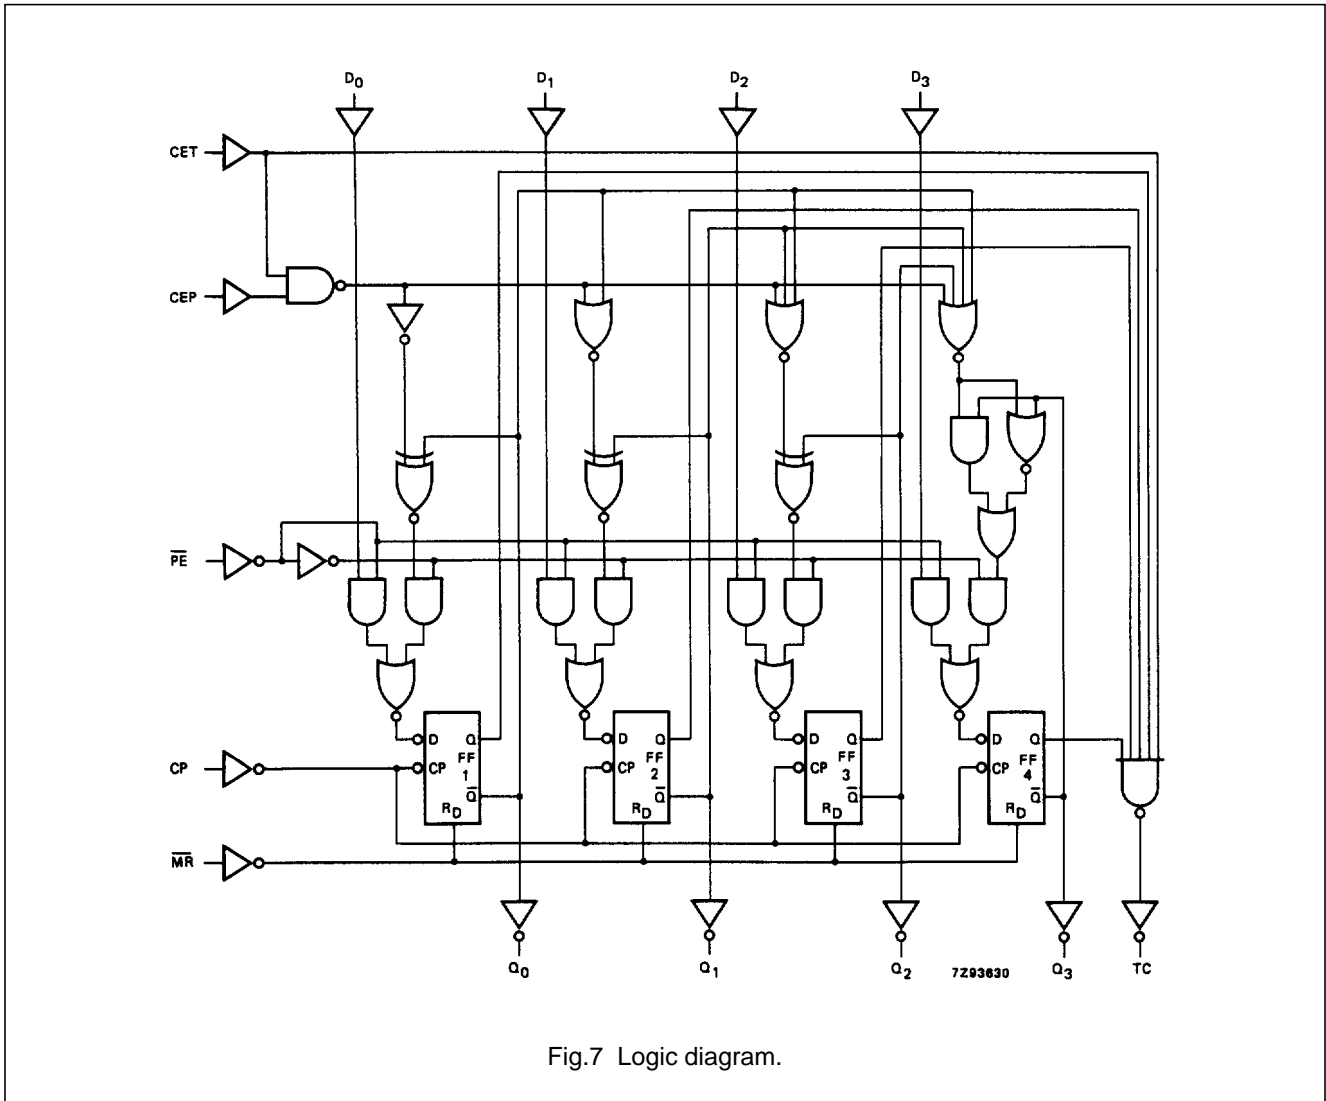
$D_0$ $D_1$ $D_2$ $D_3$

CET

CEP

$\overline{PE}$

CP

$\overline{MR}$

D Q FF 1 CP $R_D$ $\overline{Q}$

D Q FF 2 CP $R_D$ $\overline{Q}$

D Q FF 3 CP $R_D$ $\overline{Q}$

D Q FF 4 CP $R_D$ $\overline{Q}$

$Q_0$ $Q_1$ $Q_2$ 7Z93630 $Q_3$ TC

Fig.7 Logic diagram.